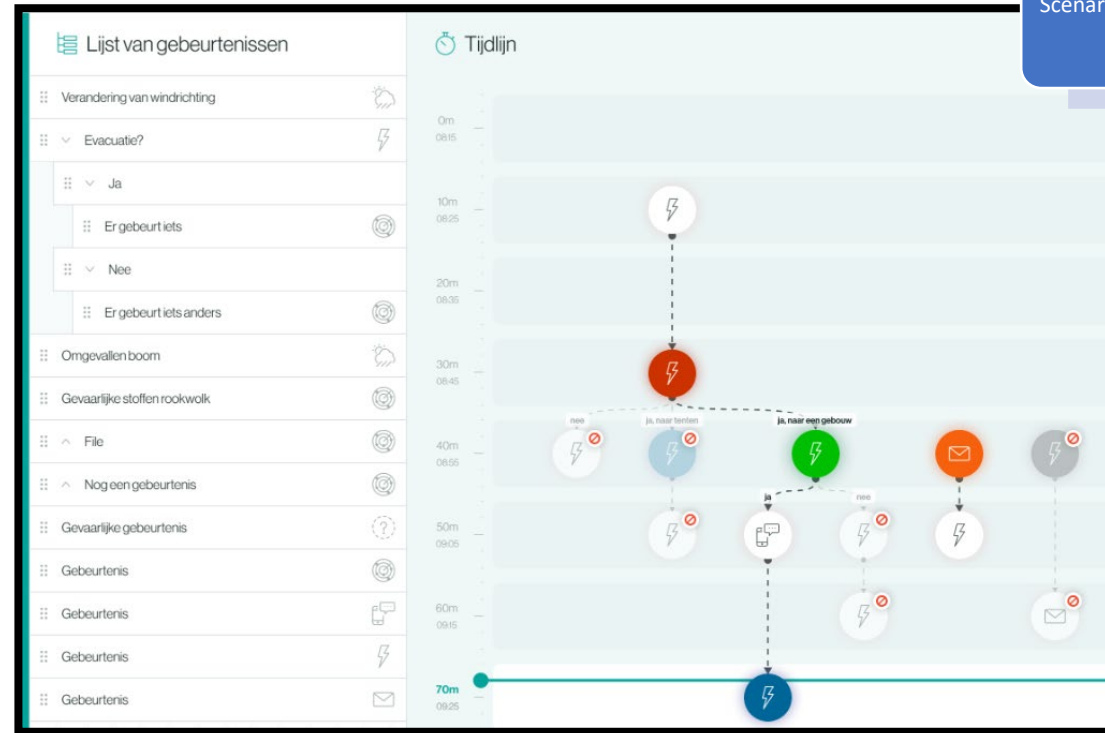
Scenar

Lijst van gebeurtenissen

Verandering van windrichting

Evacuatie?

Ja

Er gebeurt iets

Nee

Er gebeurt iets anders

Omgevallen boom

Gevaarlijke stoffen rookwolk

File

Nog een gebeurtenis

Gevaarlijke gebeurtenis

Gebeurtenis

Gebeurtenis

Gebeurtenis

Gebeurtenis

Tijdlijn

0m 08:15

10m 08:25

20m 08:35

30m 08:45

40m 08:55

50m 09:05

60m 09:15

70m 09:25

nee

ja, naar tenten

ja, naar een gebouw

ja

nee